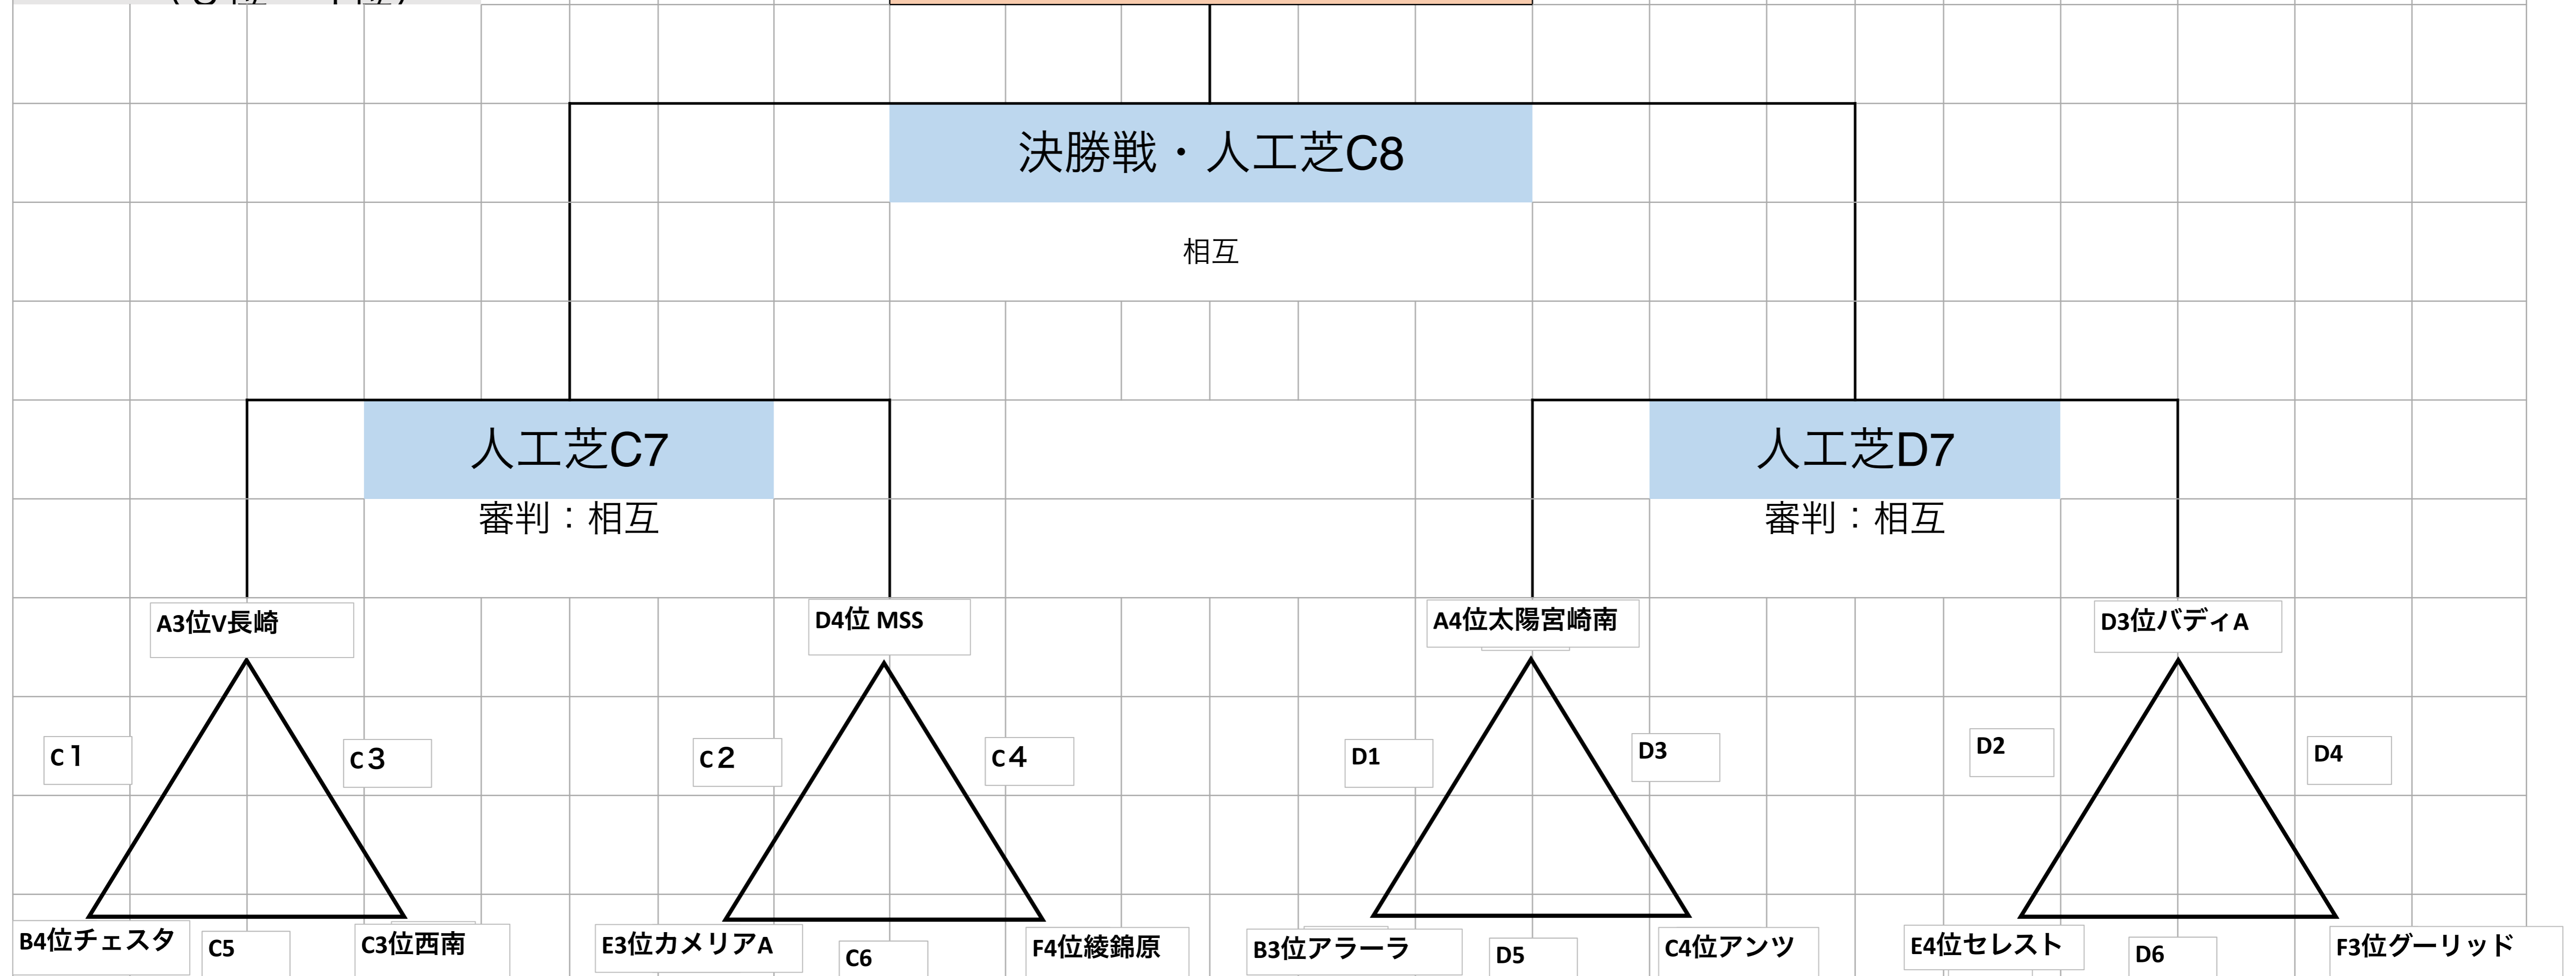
決勝戦・人工芝C8

相互

人工芝C7

審判：相互

人工芝D7

審判：相互

A3位V長崎

D4位 MSS

A4位太陽宮崎南

D3位バディA

c1

c3

c2

c4

D1

D3

D2

D4

B4位チェスタ

C5

C3位西南

E3位カメリアA

C6

F4位綾錦原

B3位アラーラ

D5

C4位アンツ

E4位セレスト

D6

F3位グーリッド